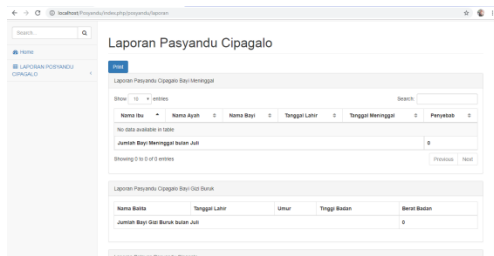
localhost/Posyandu/index.php/posyandu/laporan

Search...

Home

LAPORAN POSYANDU CIPAGALO

Laporan Pasyandu Cipagalo

Print

Laporan Pasyandu Cipagalo Bayi Meninggal

Show 10 entries

Search:

| Nama Ibu | Nama Ayah | Nama Bayi | Tanggal Lahir | Tanggal Meninggal | Penyebab |
|---|---|---|---|---|---|
| No data available in table | | | | | |
| Jumlah Bayi Meninggal bulan Juli | | | | | 0 |

Showing 0 to 0 of 0 entries

Previous Next

Laporan Pasyandu Cipagalo Bayi Gizi Buruk

| Nama Balita | Tanggal Lahir | Umur | Tinggi Badan | Berat Badan |
|---|---|---|---|---|
| Jumlah Bayi Gizi Buruk bulan Juli | | | | 0 |